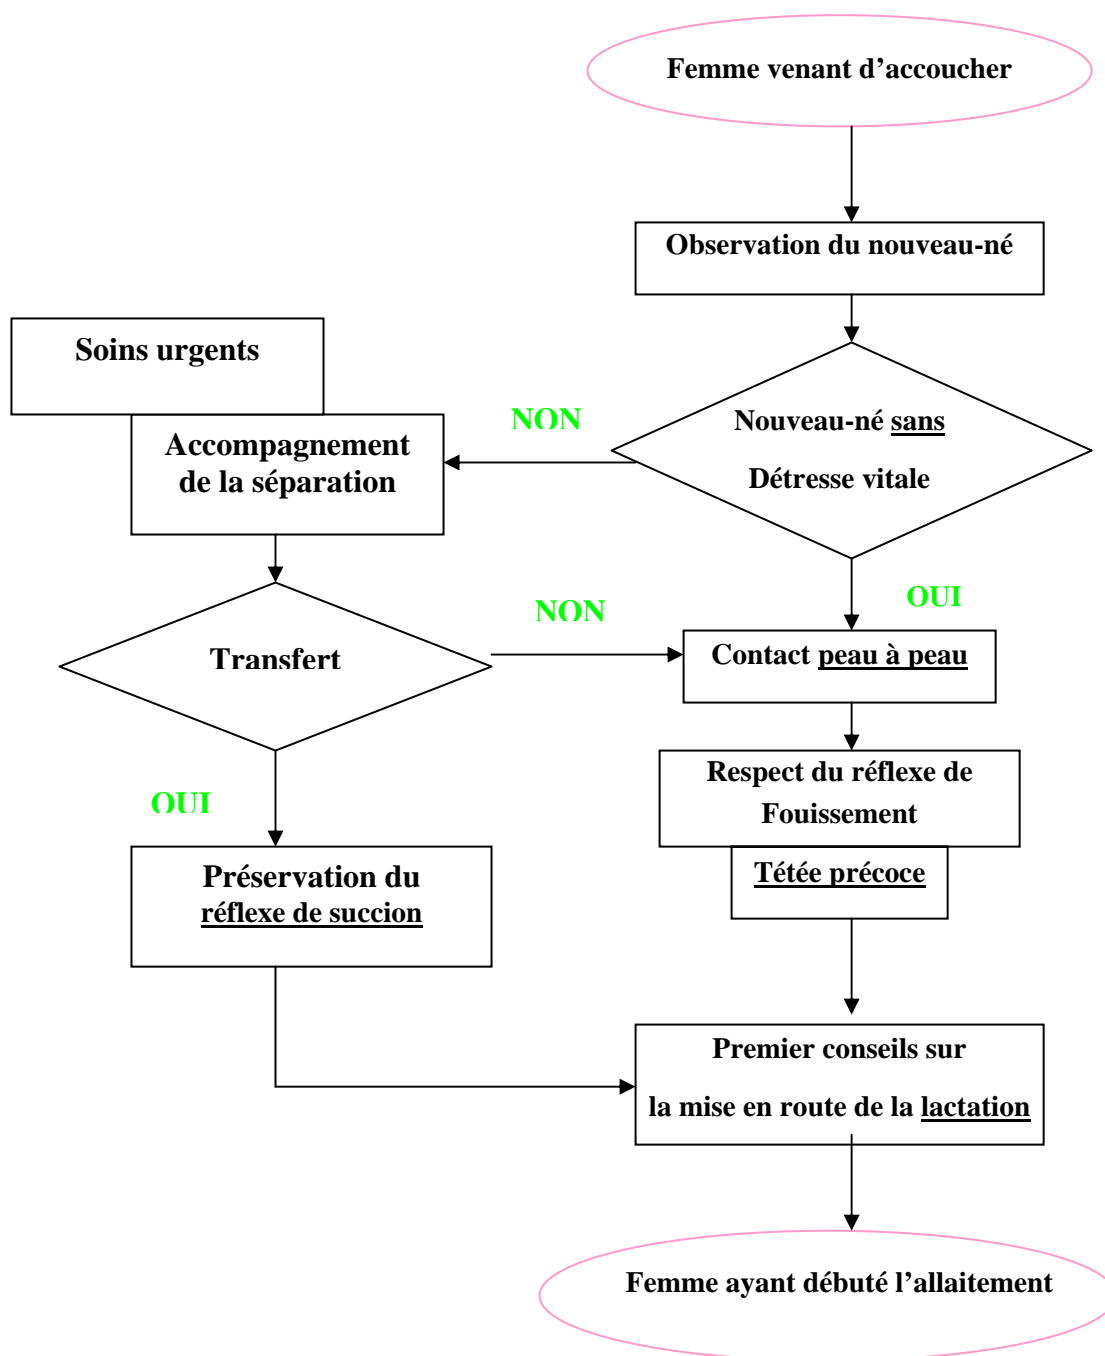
Femme venant d'accoucher

Observation du nouveau-né

Soins urgents

Accompagnement de la séparation

NON

Nouveau-né sans

Détresse vitale

OUI

NON

Transfert

Contact peau à peau

Respect du réflexe de Fouissement

OUI

Tétée précoce

Préservation du réflexe de succion

Premier conseils sur

la mise en route de la lactation

Femme ayant débuté l'allaitement